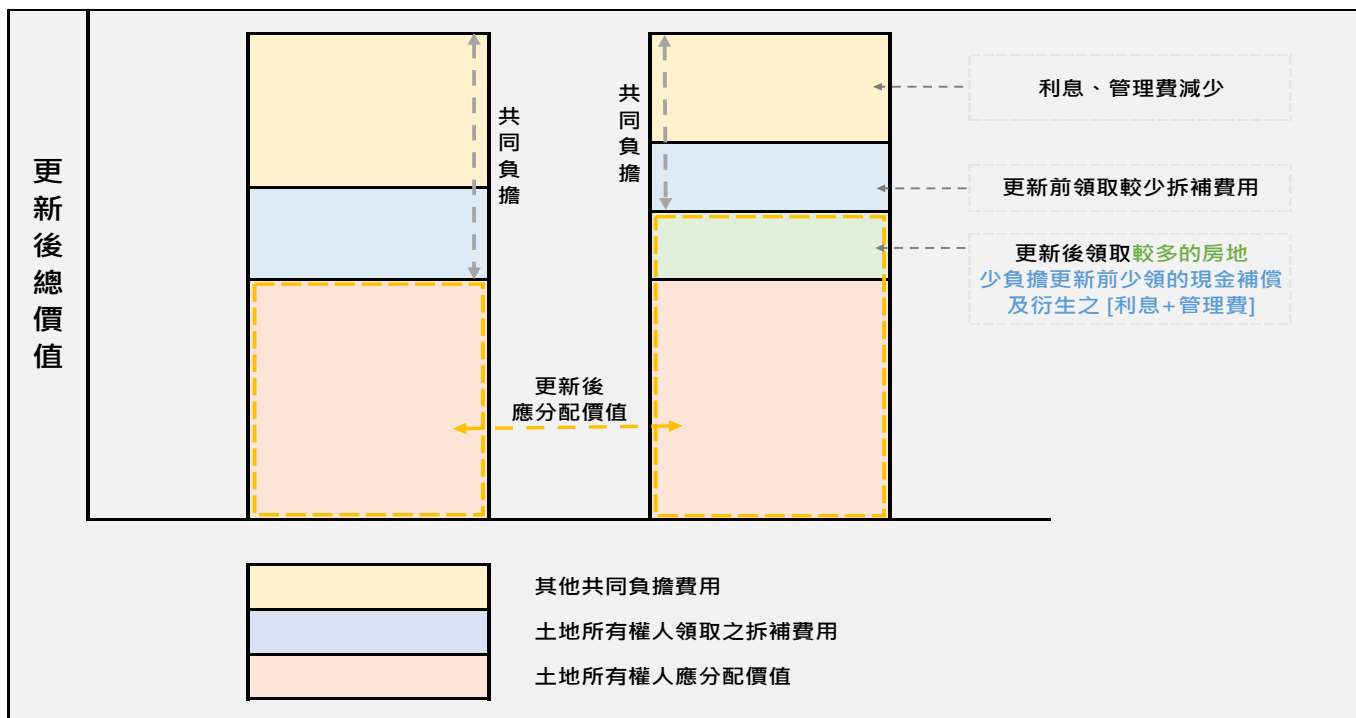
更新後總價值

共同負擔

共同負擔

利息、管理費減少

更新前領取較少拆補費用

更新後領取較多的房地
少負擔更新前少領的現金補償
及衍生之 [利息+管理費]

更新後
應分配價值

其他共同負擔費用
土地所有權人領取之拆補費用
土地所有權人應分配價值